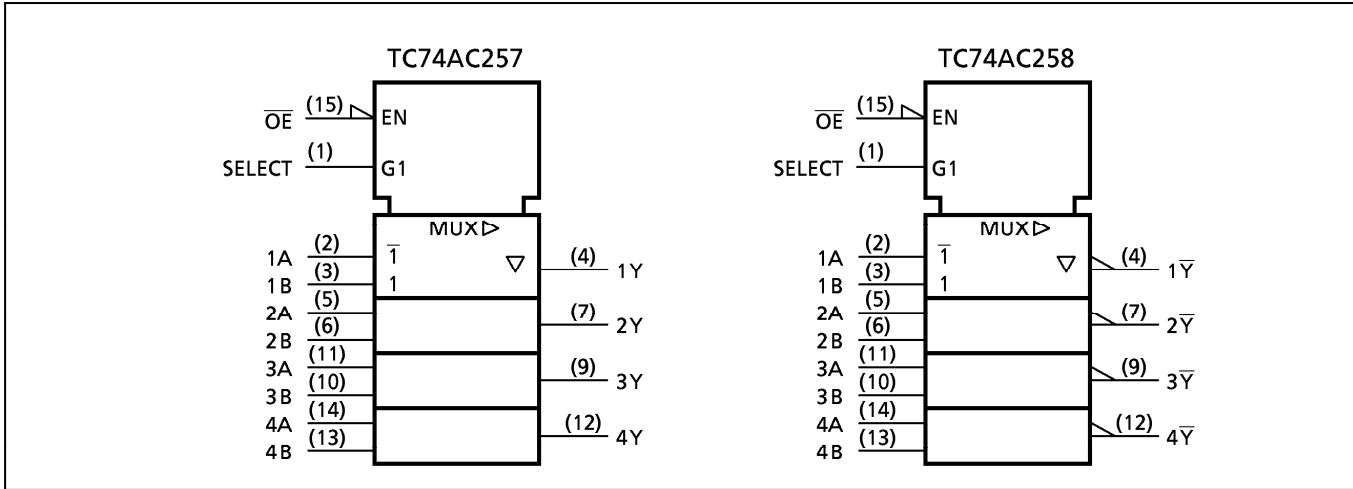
TC74AC257

$\overline{OE}$ (15) EN

SELECT (1) G1

MUX ▷

1A (2) $\overline{1}$

1B (3) 1

▽ (4) 1Y

2A (5)

2B (6)

(7) 2Y

3A (11)

3B (10)

(9) 3Y

4A (14)

4B (13)

(12) 4Y

TC74AC258

$\overline{OE}$ (15) EN

SELECT (1) G1

MUX ▷

1A (2) $\overline{1}$

1B (3) 1

▽ (4) $1\overline{Y}$

2A (5)

2B (6)

(7) $2\overline{Y}$

3A (11)

3B (10)

(9) $3\overline{Y}$

4A (14)

4B (13)

(12) $4\overline{Y}$